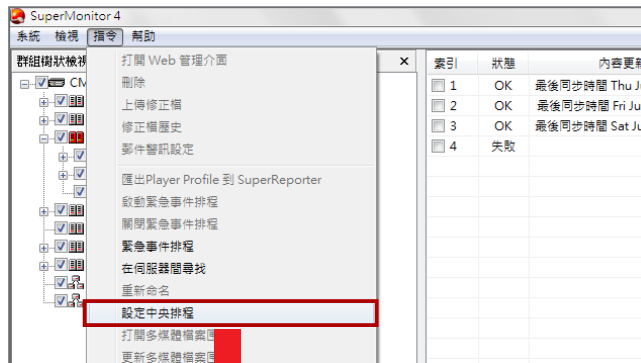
SuperMonitor 4

系統 檢視 指令 幫助

群組樹狀檢視 ×

CM

打開 Web 管理介面
刪除
上傳修正檔
修正檔歷史
郵件警訊設定
匯出Player Profile 到 SuperReporter
啟動緊急事件排程
關閉緊急事件排程
緊急事件排程
在伺服器間尋找
重新命名
設定中央排程
打開多媒體檔案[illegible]
更新多媒體檔案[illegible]

| 索引 | 狀態 | 內容更新 |
|---|---|---|
| 1 | OK | 最後同步時間 Thu J |
| 2 | OK | 最後同步時間 Fri Ju |
| 3 | OK | 最後同步時間 Sat Ju |
| 4 | 失敗 | |